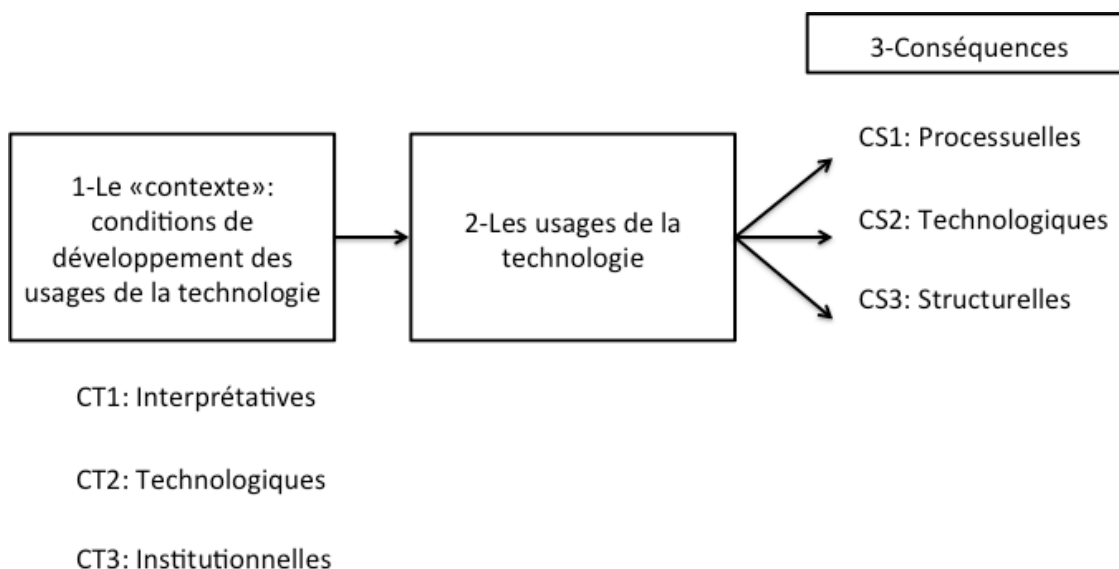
3-Conséquences

1-Le «contexte»: conditions de développement des usages de la technologie

2-Les usages de la technologie

CS1: Processuelles

CS2: Technologiques

CS3: Structurelles

CT1: Interprétatives

CT2: Technologiques

CT3: Institutionnelles